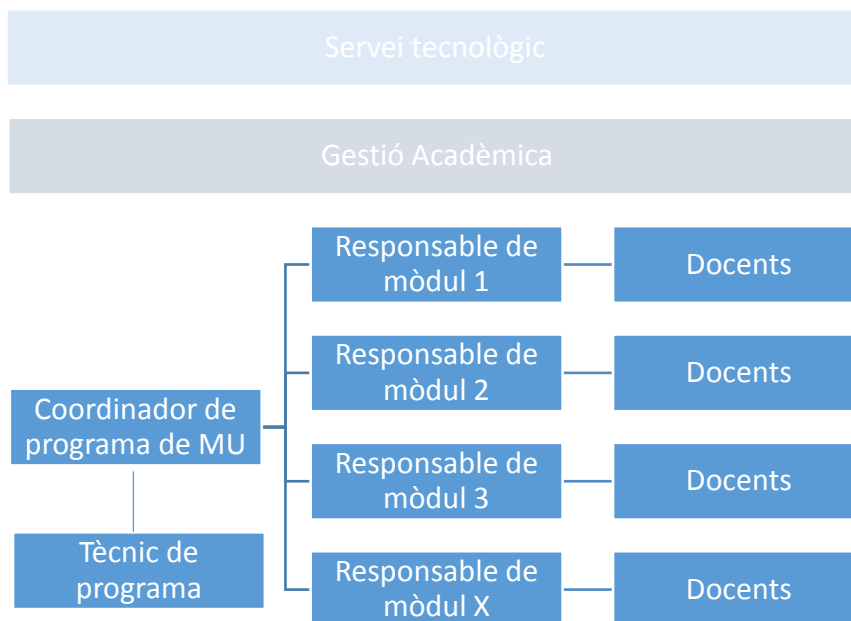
Servei tecnològic

Gestió Acadèmica

Coordinador de programa de MU

Tècnic de programa

Responsable de mòdul 1

Docents

Responsable de mòdul 2

Docents

Responsable de mòdul 3

Docents

Responsable de mòdul X

Docents